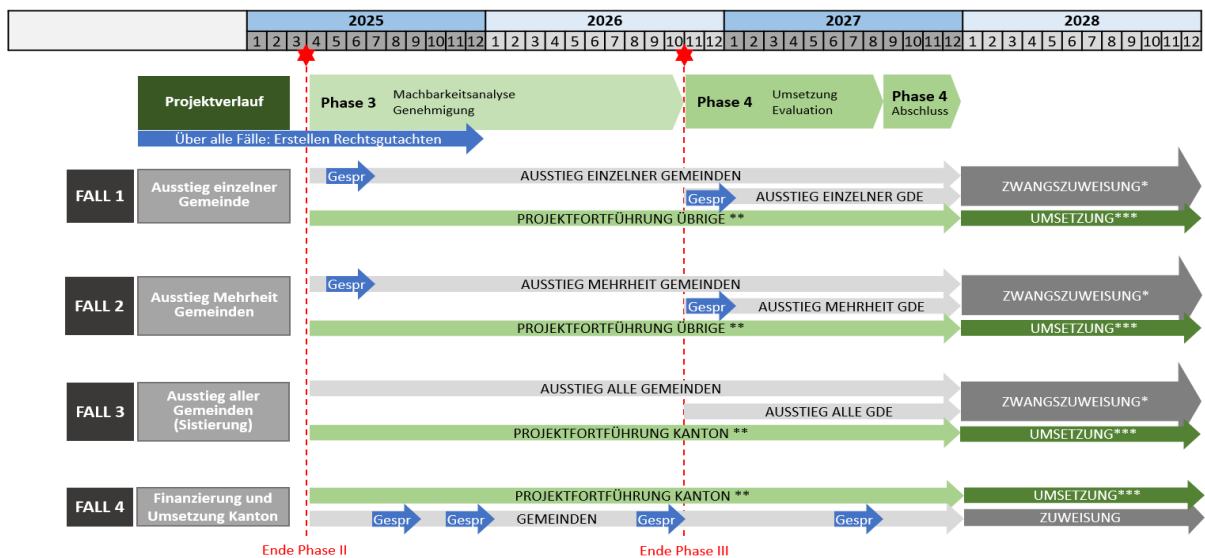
| | 2025 | 2026 | 2027 | 2028 |
|---|---|---|---|---|
| | 1 2 3 4 5 6 7 8 9 10 11 12 | 1 2 3 4 5 6 7 8 9 10 11 12 | 1 2 3 4 5 6 7 8 9 10 11 12 | 1 2 3 4 5 6 7 8 9 10 11 12 |

Projektverlauf

Phase 3 Machbarkeitsanalyse Genehmigung

Phase 4 Umsetzung Evaluation

Phase 4 Abschluss

Über alle Fälle: Erstellen Rechtsgutachten

FALL 1
Ausstieg einzelner Gemeinde
Gespr
AUSSTIEG EINZELNER GEMEINDEN
Gespr
AUSSTIEG EINZELNER GDE
ZWANGSZUWEISUNG*
PROJEKTFORTFÜHRUNG ÜBRIGE **
UMSETZUNG***

FALL 2
Ausstieg Mehrheit Gemeinden
Gespr
AUSSTIEG MEHRHEIT GEMEINDEN
Gespr
AUSSTIEG MEHRHEIT GDE
ZWANGSZUWEISUNG*
PROJEKTFORTFÜHRUNG ÜBRIGE **
UMSETZUNG***

FALL 3
Ausstieg aller Gemeinden (Sistierung)
AUSSTIEG ALLE GEMEINDEN
AUSSTIEG ALLE GDE
ZWANGSZUWEISUNG*
PROJEKTFORTFÜHRUNG KANTON **
UMSETZUNG***

FALL 4
Finanzierung und Umsetzung Kanton
PROJEKTFORTFÜHRUNG KANTON **
UMSETZUNG***
Gespr
Gespr
GEMEINDEN
Gespr
Gespr
ZUWEISUNG

Ende Phase II
Ende Phase III